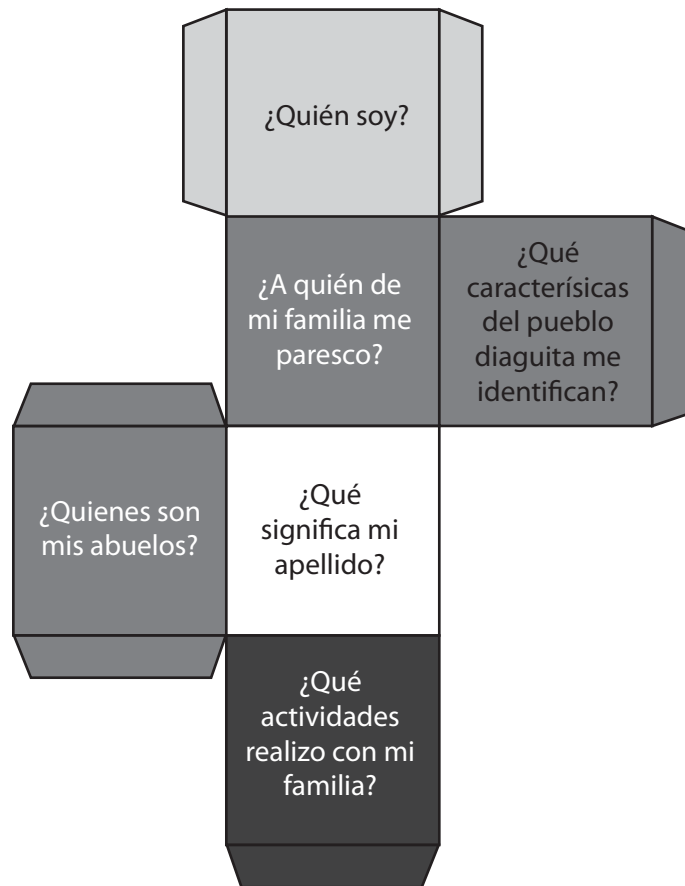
¿Quién soy?

¿A quién de mi familia me paresco?

¿Qué caracterísicas del pueblo diaguita me identifican?

¿Quienes son mis abuelos?

¿Qué significa mi apellido?

¿Qué actividades realizo con mi familia?